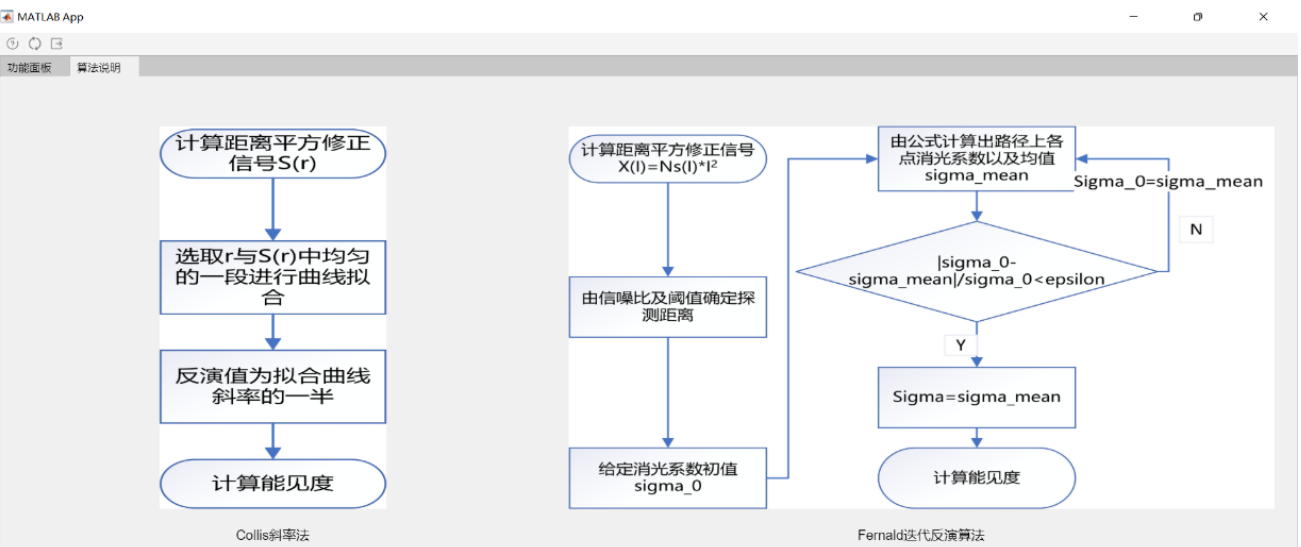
MATLAB App

功能面板 算法说明

计算距离平方修正信号S(r)

选取r与S(r)中均匀的一段进行曲线拟合

反演值为拟合曲线斜率的一半

计算能见度

Collis斜率法

计算距离平方修正信号 X(l)=Ns(l)*l²

由信噪比及阈值确定探测距离

给定消光系数初值 sigma_0

由公式计算出路径上各点消光系数以及均值 sigma_mean

Sigma_0=sigma_mean

N

|sigma_0-sigma_mean|/sigma_0<epsilon

Y

Sigma=sigma_mean

计算能见度

Fernald迭代反演算法